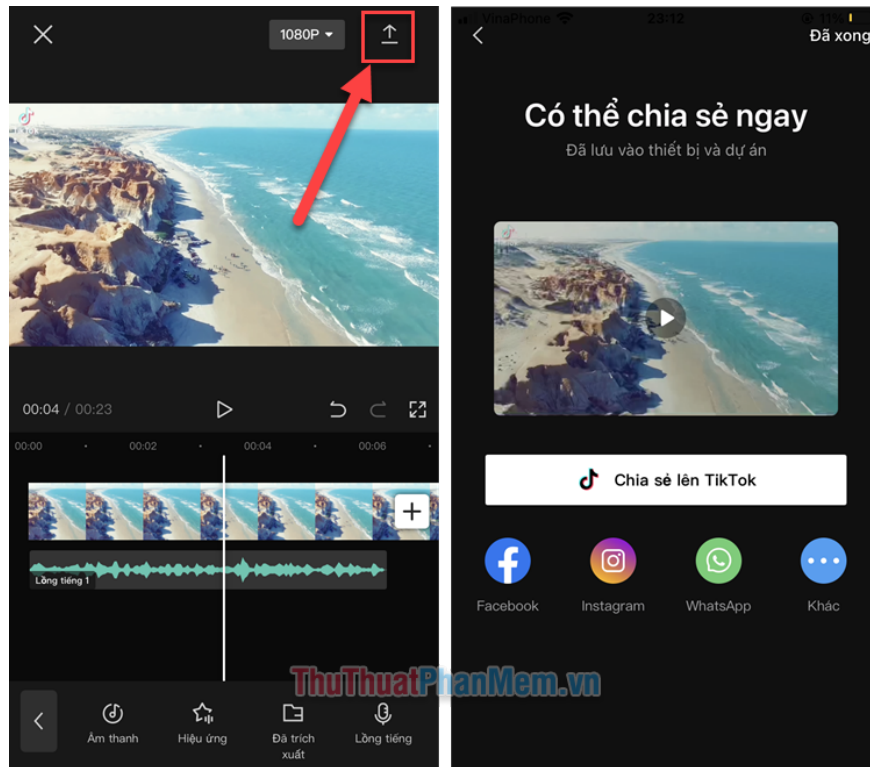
1080P

00:04 / 00:23

00:00 00:02 00:04 00:06

Lồng tiếng 1

Âm thanh
Hiệu ứng
Đã trích xuất
Lồng tiếng

VinaPhone 23:12

Đã xong

Có thể chia sẻ ngay
Đã lưu vào thiết bị và dự án

Chia sẻ lên TikTok

Facebook
Instagram
WhatsApp
Khác

ThuThuatPhanMem.vn